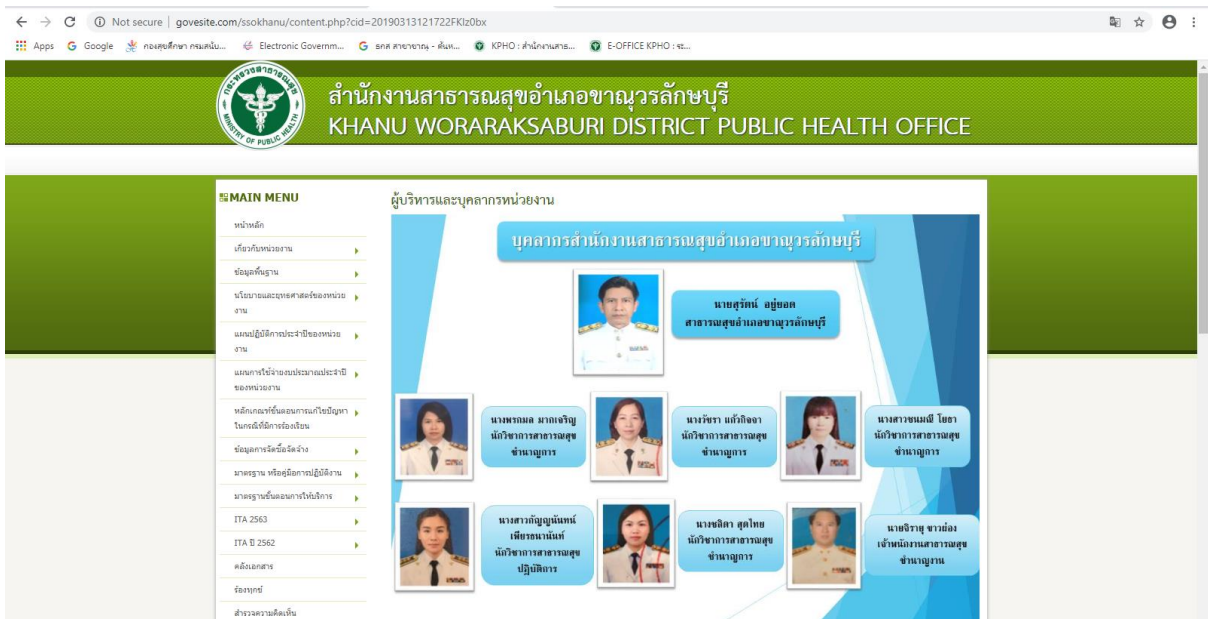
Not secure | govesite.com/ssokhanu/content.php?cid=20190313121722FKIz0bx

Apps Google กองสุขศึกษา กรมสนับ... Electronic Governm... ธกส สาขาขาณุ - ค้นห... KPHO : สำนักงานสาธ... E-OFFICE KPHO : ระ...

กระทรวงสาธารณสุข MINISTRY OF PUBLIC HEALTH

สำนักงานสาธารณสุขอำเภอขาณุวรลักษบุรี
KHANU WORARAKSABURI DISTRICT PUBLIC HEALTH OFFICE

MAIN MENU
หน้าหลัก
เกี่ยวกับหน่วยงาน
ข้อมูลพื้นฐาน
นโยบายและยุทธศาสตร์ของหน่วยงาน
แผนปฏิบัติการประจำปีของหน่วยงาน
แผนการใช้จ่ายงบประมาณประจำปีของหน่วยงาน
หลักเกณฑ์ขั้นตอนการแก้ไขปัญหาในกรณีที่มีการร้องเรียน
ข้อมูลการจัดซื้อจัดจ้าง
มาตรฐาน หรือคู่มือการปฏิบัติงาน
มาตรฐานขั้นตอนการให้บริการ
ITA 2563
ITA ปี 2562
คลังเอกสาร
ร้องทุกข์
สำรวจความคิดเห็น

ผู้บริหารและบุคลากรหน่วยงาน

บุคลากรสำนักงานสาธารณสุขอำเภอขาณุวรลักษบุรี

นายสุรัตน์ อยู่ยอด
สาธารณสุขอำเภอขาณุวรลักษบุรี

นางพรกมล มากเจริญ
นักวิชาการสาธารณสุข
ชำนาญการ

นางวัชรา แก้วกิจจา
นักวิชาการสาธารณสุข
ชำนาญการ

นางสาวชนมณี โยธา
นักวิชาการสาธารณสุข
ชำนาญการ

นางสาวกัญญนันท์
เพียรชนานันท์
นักวิชาการสาธารณสุข
ปฏิบัติการ

นางชลิดา สุดไทย
นักวิชาการสาธารณสุข
ชำนาญการ

นายจิรายุ ขาวย่อง
เจ้าพนักงานสาธารณสุข
ชำนาญงาน